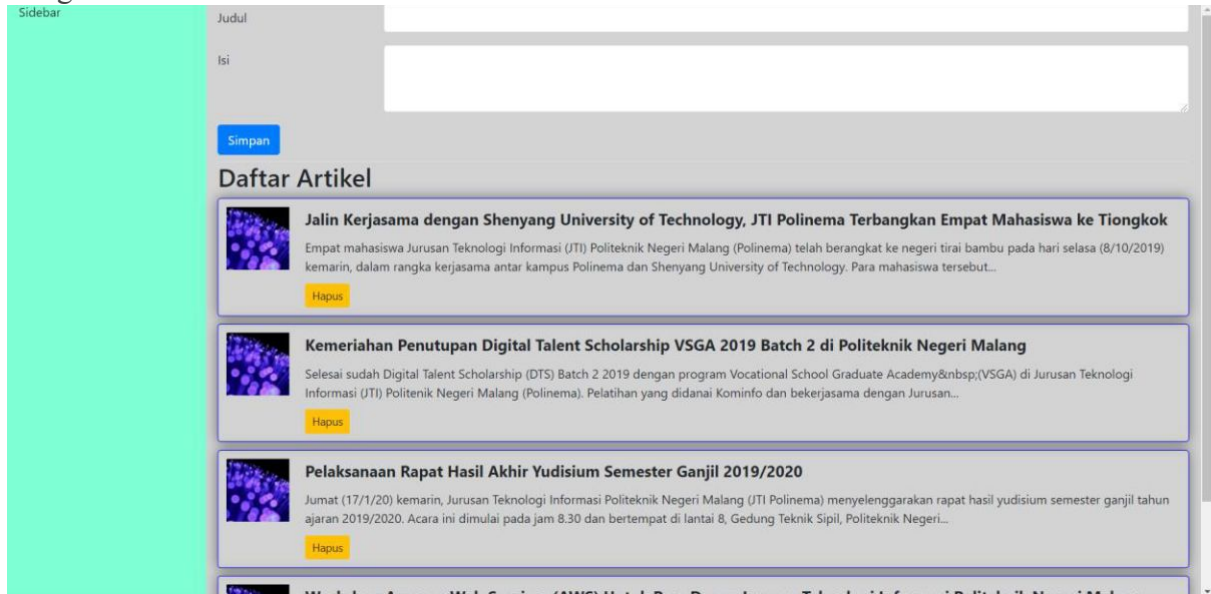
Sidebar

Judul

Isi

Simpan

Daftar Artikel

Jalin Kerjasama dengan Shenyang University of Technology, JTI Polinema Terbangkan Empat Mahasiswa ke Tiongkok

Empat mahasiswa Jurusan Teknologi Informasi (JTI) Politeknik Negeri Malang (Polinema) telah berangkat ke negeri tirai bambu pada hari selasa (8/10/2019) kemarin, dalam rangka kerjasama antar kampus Polinema dan Shenyang University of Technology. Para mahasiswa tersebut...

Hapus

Kemeriahan Penutupan Digital Talent Scholarship VSGA 2019 Batch 2 di Politeknik Negeri Malang

Selesai sudah Digital Talent Scholarship (DTS) Batch 2 2019 dengan program Vocational School Graduate Academy&nbsp;(VSGA) di Jurusan Teknologi Informasi (JTI) Politenik Negeri Malang (Polinema). Pelatihan yang didanai Kominfo dan bekerjasama dengan Jurusan...

Hapus

Pelaksanaan Rapat Hasil Akhir Yudisium Semester Ganjil 2019/2020

Jumat (17/1/20) kemarin, Jurusan Teknologi Informasi Politeknik Negeri Malang (JTI Polinema) menyelenggarakan rapat hasil yudisium semester ganjil tahun ajaran 2019/2020. Acara ini dimulai pada jam 8.30 dan bertempat di lantai 8, Gedung Teknik Sipil, Politeknik Negeri...

Hapus

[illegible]